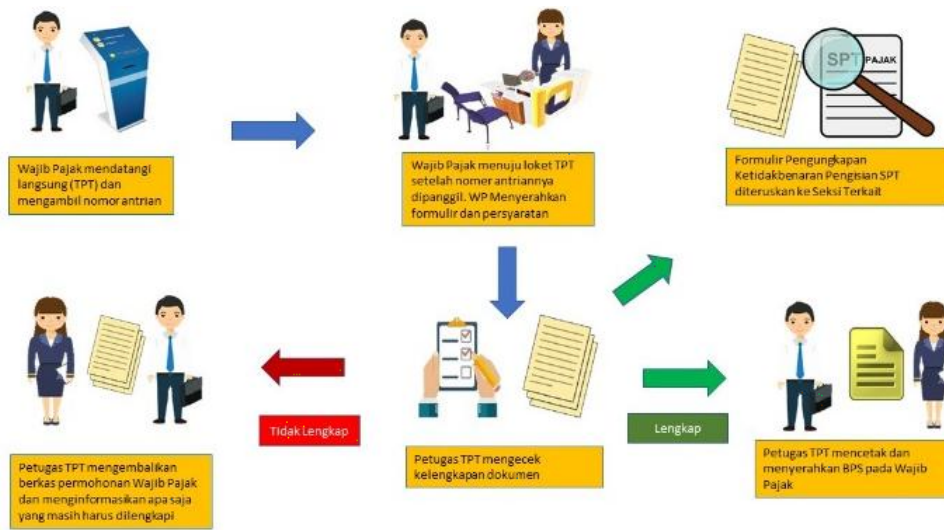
Wajib Pajak mendatangi langsung (TPT) dan mengambil nomor antrian

Wajib Pajak menuju loket TPT setelah nomer antriannya dipanggil. WP Menyerahkan formulir dan persyaratan

SPT PAJAK

Formulir Pengungkapan Ketidakbenaran Pengisian SPT diteruskan ke Seksi Terkait

Petugas TPT mengembalikan berkas permohonan Wajib Pajak dan menginformasikan apa saja yang masih harus dilengkapi

Tidak Lengkap

Petugas TPT mengecek kelengkapan dokumen

Lengkap

Petugas TPT mencetak dan menyerahkan BPS pada Wajib Pajak